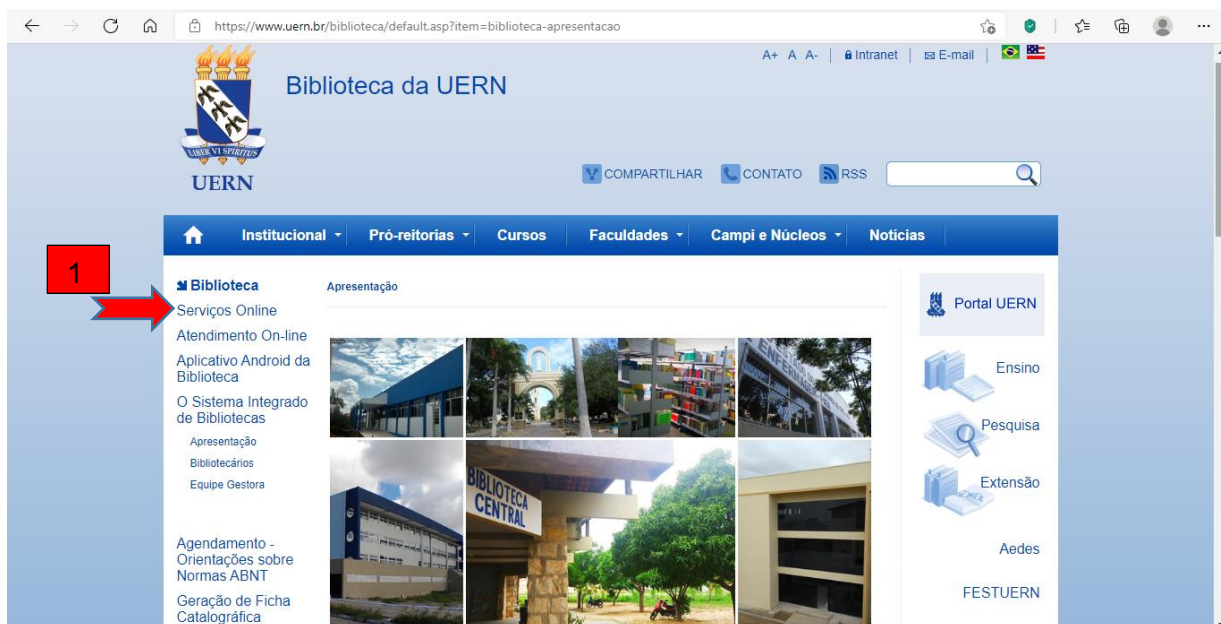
https://www.uern.br/biblioteca/default.asp?item=biblioteca-apresentacao

A+ A A- | Intranet | E-mail |

LIBER VI SPIRITUS
UERN

Biblioteca da UERN

COMPARTILHAR CONTATO RSS

Institucional Pró-reitorias Cursos Faculdades Campi e Núcleos Notícias

1

Biblioteca
Serviços Online
Atendimento On-line
Aplicativo Android da Biblioteca
O Sistema Integrado de Bibliotecas
Apresentação
Bibliotecários
Equipe Gestora

Agendamento - Orientações sobre Normas ABNT
Geração de Ficha Catalográfica

Apresentação

ENFERMAGEM
BIBLIOTECA CENTRAL

Portal UERN
Ensino
Pesquisa
Extensão
Aedes
FESTUERN